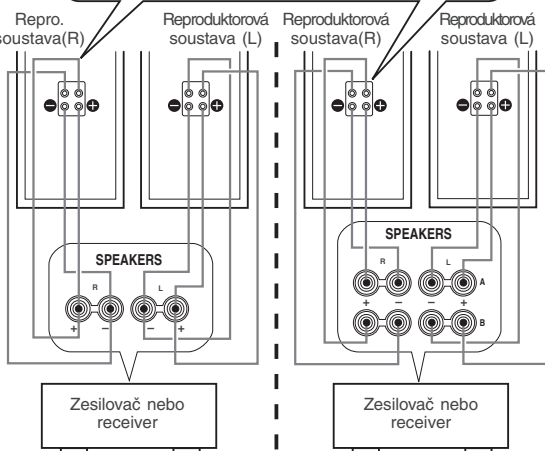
Repro. soustava(R)

Reproduktorová soustava (L)

Reproduktorová soustava(R)

Reproduktorová soustava (L)

SPEAKERS

R

L

+ −

− +

Zesilovač nebo receiver

SPEAKERS

R

L

+ −

− +

A

B

Zesilovač nebo receiver